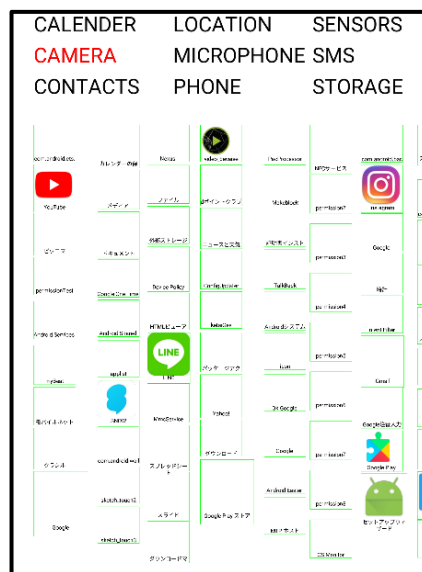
CALENDER LOCATION SENSORS
CAMERA MICROPHONE SMS
CONTACTS PHONE STORAGE

com.android.doc
YouTube
ピクチャ
permissionTest
Android Services
mydeas
モバイルネット
ウフィル
Google

カレンダーの接
メディア
ドキュメント
DocumentsCamera
Android Shared
applat
Sparkle
com.android.wall
sketch_based
sketch_based

Notes
ファイル
外部ストレージ
Device Policy
HTMLビューア
LINE
NfcService
スプレッドシート
スライド
ダウンロード

Video Speaker
デザイン・ウラン
ニュースと天気
OnePlusLauncher
Notes
パンキー・ツアク
Yahoo!
ダウンロード
Google Play ストア

Find Processor
Meltablock
内蔵共有ストレージ
TalkBack
Android システム
Gallery
3x Google
Google
AndroidNotes
MMSテスト

NFCサービス
permission
permission
permission
permission
permission
permission
permission
SIM Monitor

com.android.bod
Instagram
Google
Hub
SmartFilter
Gmail
Google 音声入力
Google Play
セットアップウィザード